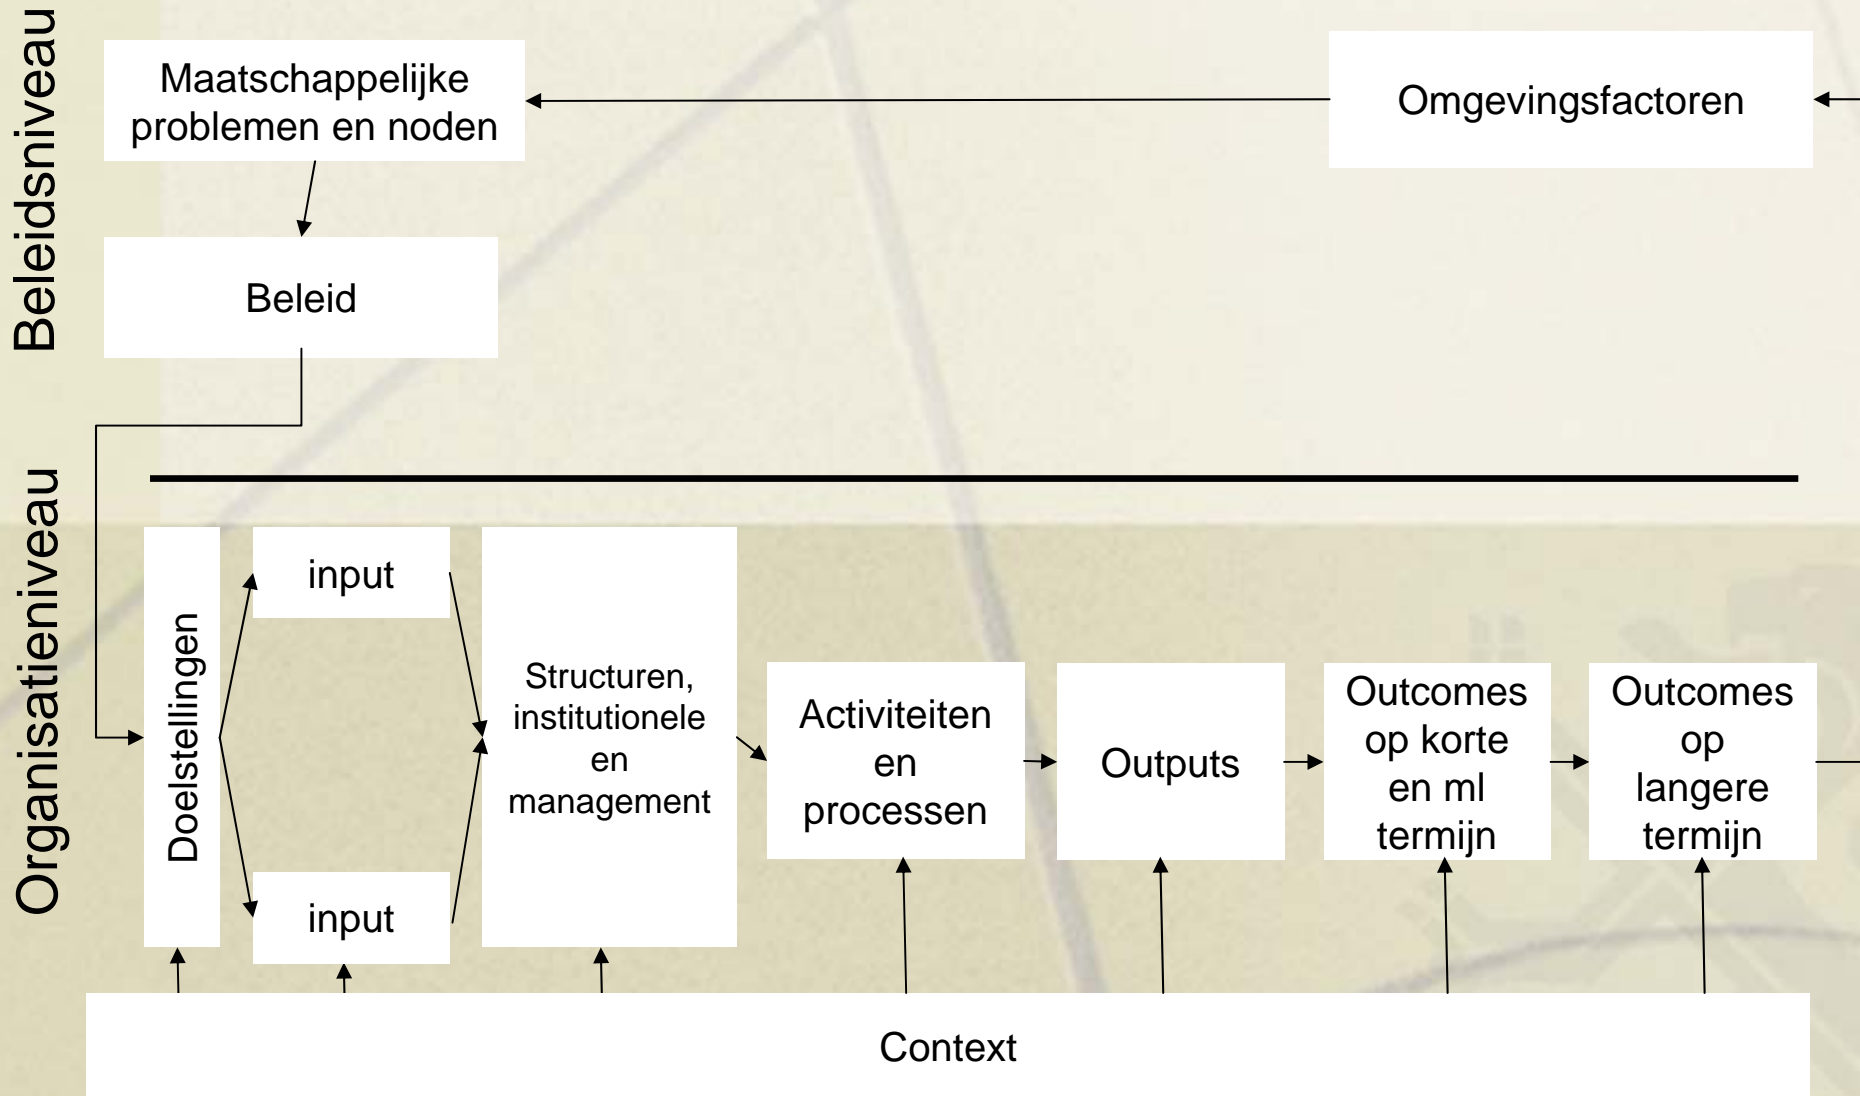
Beleidsniveau

Maatschappelijke problemen en noden

Omgevingsfactoren

Beleid

Organisatieniveau

Doelstellingen

input

input

Structuren, institutionele en management

Activiteiten en processen

Outputs

Outcomes op korte en ml termijn

Outcomes op langere termijn

Context